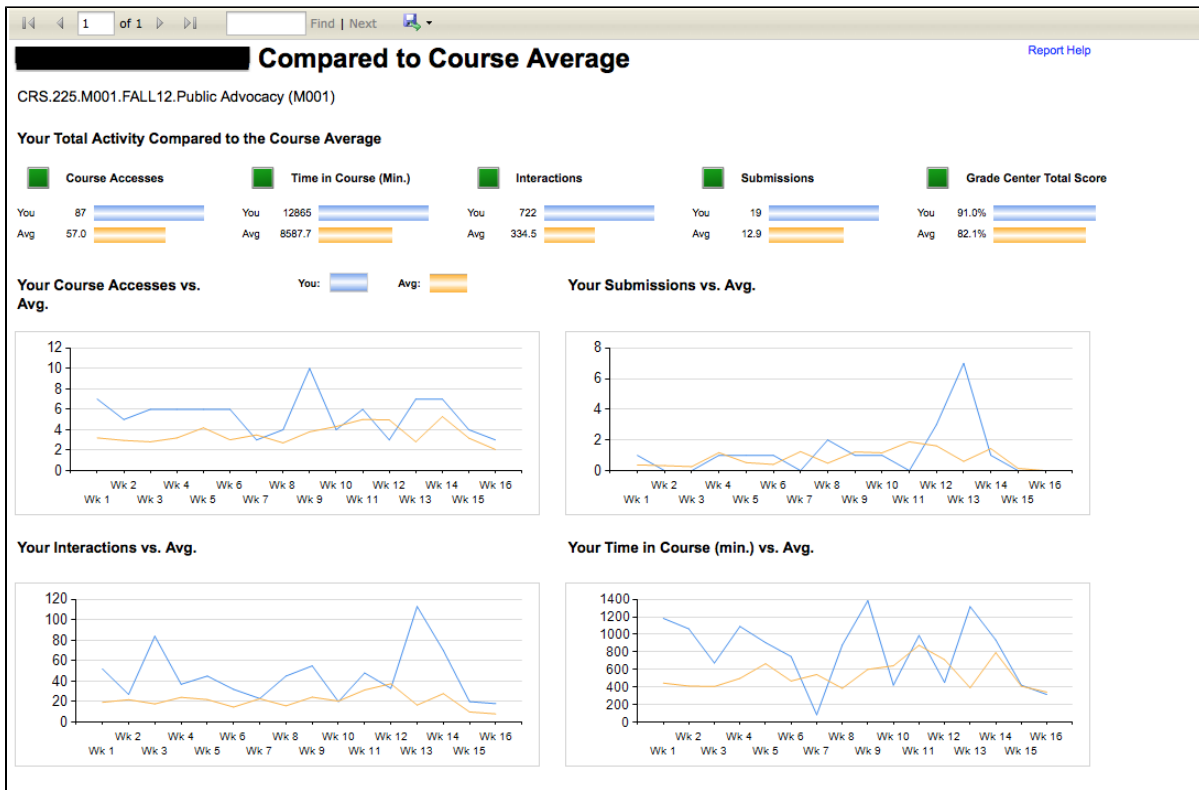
1 of 1 Find | Next

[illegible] Compared to Course Average

Report Help

CRS.225.M001.FALL12.Public Advocacy (M001)

Your Total Activity Compared to the Course Average

Course Accesses
You 87
Avg 57.0

Time in Course (Min.)
You 12865
Avg 8587.7

Interactions
You 722
Avg 334.5

Submissions
You 19
Avg 12.9

Grade Center Total Score
You 91.0%
Avg 82.1%

Your Course Accesses vs. Avg.

You: Avg:

12
10
8
6
4
2
0
Wk 1 Wk 2 Wk 3 Wk 4 Wk 5 Wk 6 Wk 7 Wk 8 Wk 9 Wk 10 Wk 11 Wk 12 Wk 13 Wk 14 Wk 15 Wk 16

Your Submissions vs. Avg.

8
6
4
2
0
Wk 1 Wk 2 Wk 3 Wk 4 Wk 5 Wk 6 Wk 7 Wk 8 Wk 9 Wk 10 Wk 11 Wk 12 Wk 13 Wk 14 Wk 15 Wk 16

Your Interactions vs. Avg.

120
100
80
60
40
20
0
Wk 1 Wk 2 Wk 3 Wk 4 Wk 5 Wk 6 Wk 7 Wk 8 Wk 9 Wk 10 Wk 11 Wk 12 Wk 13 Wk 14 Wk 15 Wk 16

Your Time in Course (min.) vs. Avg.

1400
1200
1000
800
600
400
200
0
Wk 1 Wk 2 Wk 3 Wk 4 Wk 5 Wk 6 Wk 7 Wk 8 Wk 9 Wk 10 Wk 11 Wk 12 Wk 13 Wk 14 Wk 15 Wk 16